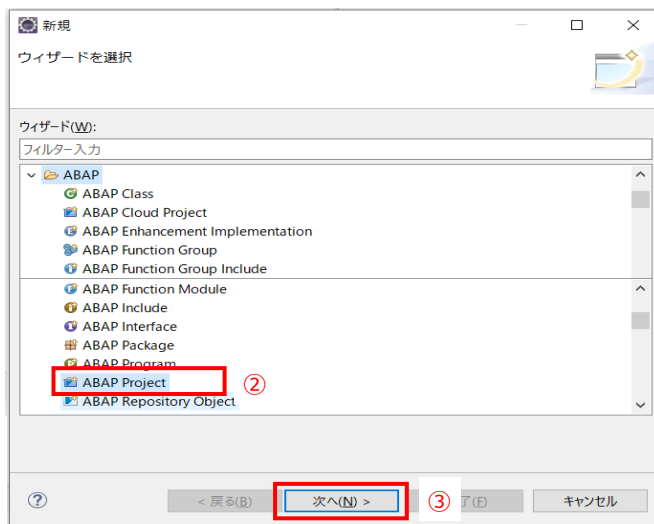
新規

ウィザードを選択

ウィザード(W):

フィルター入力

ABAP
ABAP Class
ABAP Cloud Project
ABAP Enhancement Implementation
ABAP Function Group
ABAP Function Group Include
ABAP Function Module
ABAP Include
ABAP Interface
ABAP Package
ABAP Program
ABAP Project
ABAP Repository Object

②

?

< 戻る(B)
次へ(N) >
③
了(F)
キャンセル